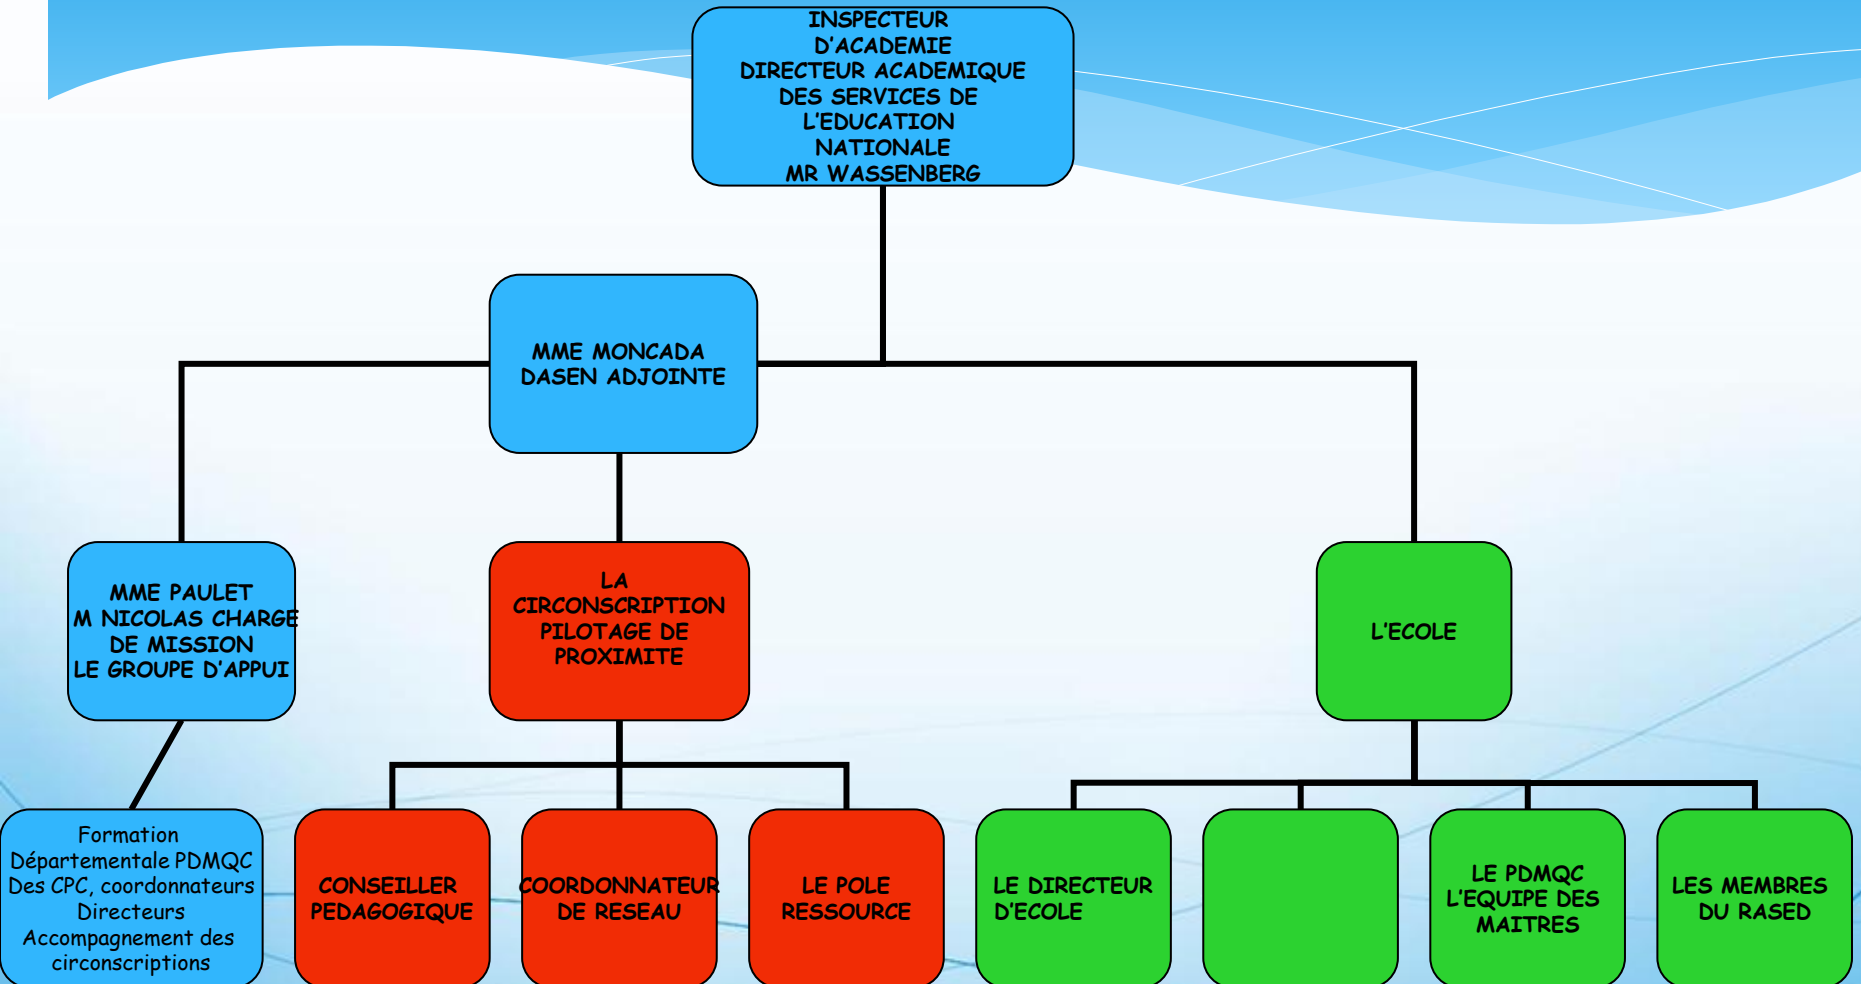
INSPECTEUR D'ACADEMIE DIRECTEUR ACADEMIQUE DES SERVICES DE L'EDUCATION NATIONALE MR WASSENBERG

MME MONCADA DASEN ADJOINTE

MME PAULET M NICOLAS CHARGE DE MISSION LE GROUPE D'APPUI

LA CIRCONSCRIPTION PILOTAGE DE PROXIMITE

L'ECOLE

Formation Départementale PDMQC Des CPC, coordonnateurs Directeurs Accompagnement des circonscriptions

CONSEILLER PEDAGOGIQUE

COORDONNATEUR DE RESEAU

LE POLE RESSOURCE

LE DIRECTEUR D'ECOLE

LE PDMQC L'EQUIPE DES MAITRES

LES MEMBRES DU RASED